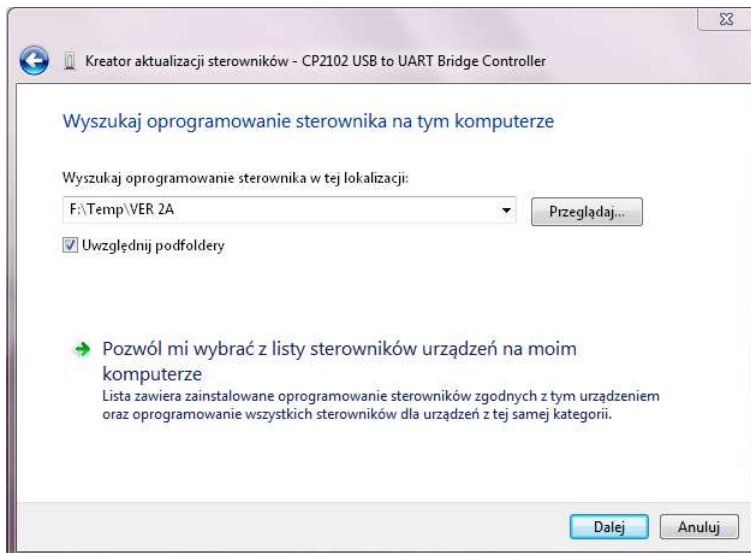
Kreator aktualizacji sterowników - CP2102 USB to UART Bridge Controller

Wyszukaj oprogramowanie sterownika na tym komputerze

Wyszukaj oprogramowanie sterownika w tej lokalizacji:

F:\Temp\VER 2A

Przeglądaj...

Uwzględnij podfoldery

Pozwól mi wybrać z listy sterowników urządzeń na moim komputerze

Lista zawiera zainstalowane oprogramowanie sterowników zgodnych z tym urządzeniem oraz oprogramowanie wszystkich sterowników dla urządzeń z tej samej kategorii.

Dalej

Anuluj